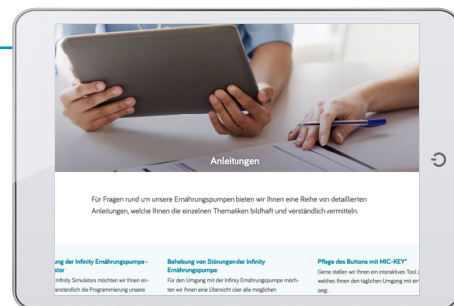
Anleitungen

Für Fragen rund um unsere Ernährungspumpen bieten wir Ihnen eine Reihe von detaillierten Anleitungen, welche Ihnen die einzelnen Thematiken bildhaft und verständlich vermitteln.

ung der Infinity Ernährungspumpe - ator
Infinity Simulators möchten wir Ihnen ein- verständlich die Programmierung unsere

Behebung von Störungen der Infinity Ernährungspumpe
Für den Umgang mit der Infinity Ernährungspumpe möchten wir Ihnen eine Übersicht über alle möglichen

Pflege des Buttons mit MIC-KEY*
Gerne stellen wir Ihnen ein interaktives Tool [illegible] welches Ihnen den täglichen Umgang mit ein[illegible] zeig.